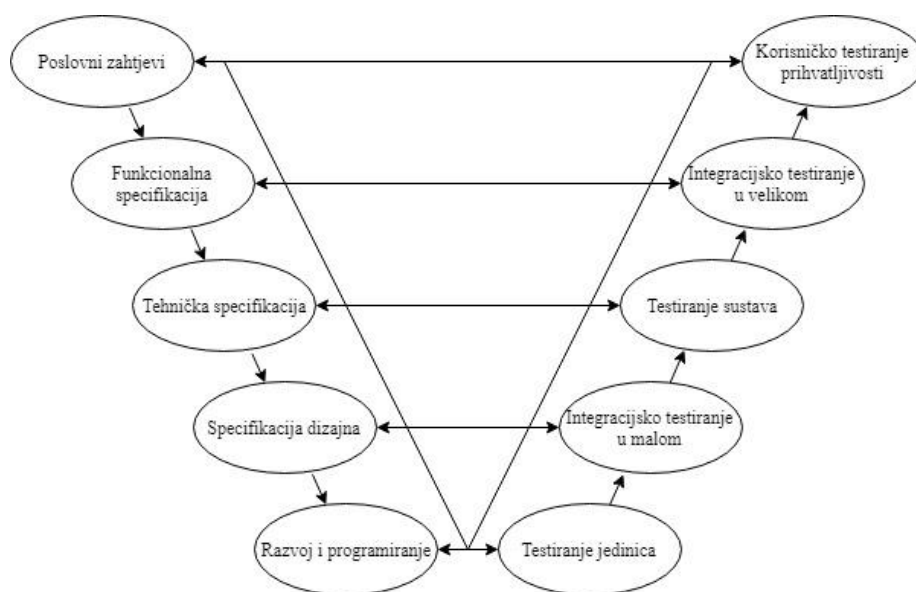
Poslovni zahtjevi

Korisničko testiranje prihvatljivosti

Funkcionalna specifikacija

Integracijsko testiranje u velikom

Tehnička specifikacija

Testiranje sustava

Specifikacija dizajna

Integracijsko testiranje u malom

Razvoj i programiranje

Testiranje jedinica